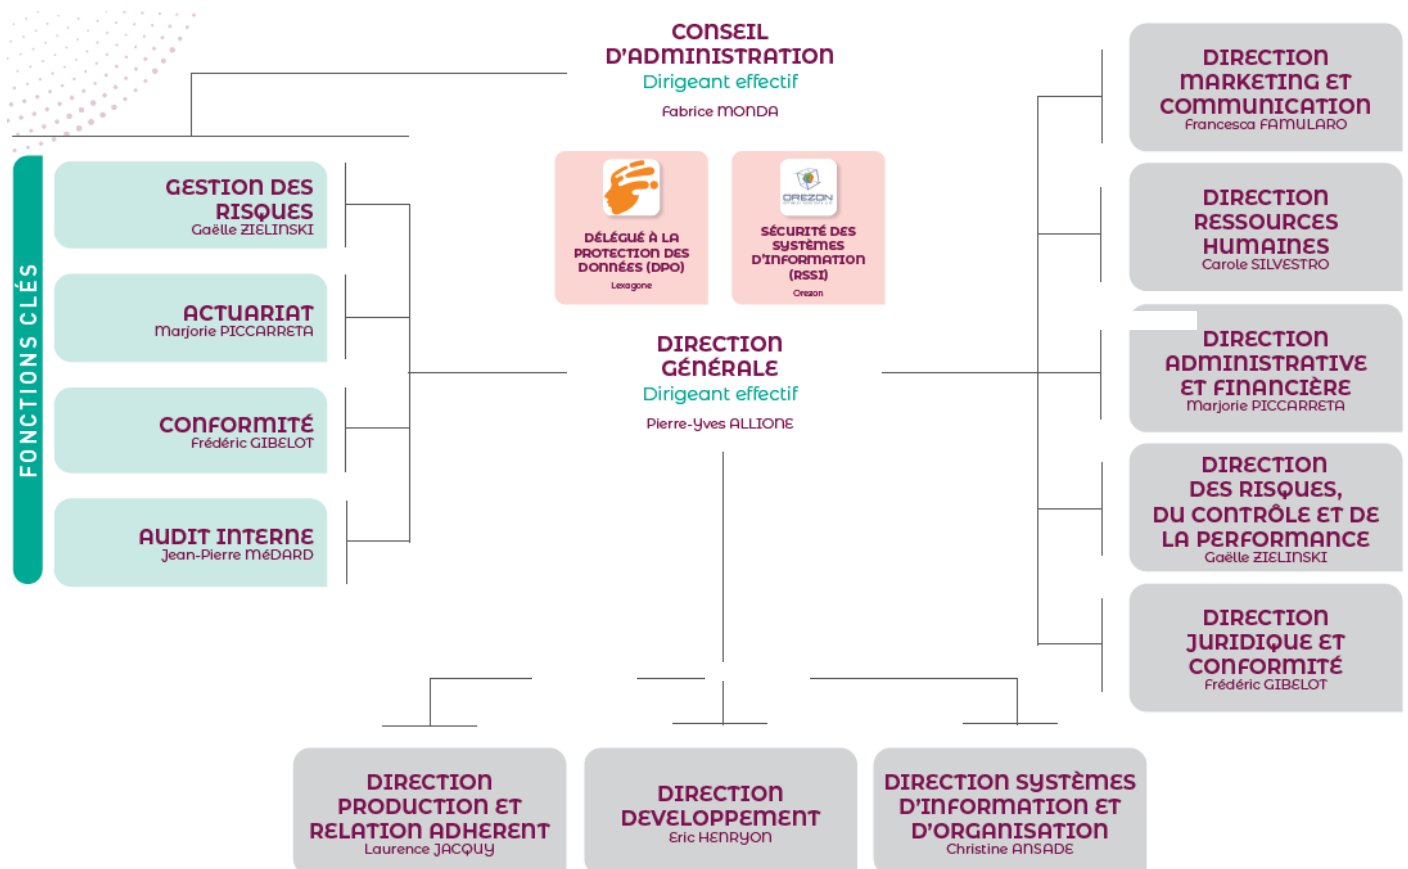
CONSEIL D'ADMINISTRATION
Dirigeant effectif
Fabrice MONDA

FONCTIONS CLÉS

GESTION DES RISQUES
Gaëlle ZIELINSKI

ACTUARIAT
Marjorie PICCARRETA

CONFORMITÉ
Frédéric GIBELOT

AUDIT INTERNE
Jean-Pierre MÉDARD

DÉLÉGUÉ À LA PROTECTION DES DONNÉES (DPO)
Lexagone

OREZON
SÉCURITÉ DES SYSTÈMES D'INFORMATION (RSSI)
Orezon

DIRECTION GÉNÉRALE
Dirigeant effectif
Pierre-Yves ALLIONE

DIRECTION MARKETING ET COMMUNICATION
Francesca FAMULARO

DIRECTION RESSOURCES HUMAINES
Carole SILVESTRO

DIRECTION ADMINISTRATIVE ET FINANCIÈRE
Marjorie PICCARRETA

DIRECTION DES RISQUES, DU CONTRÔLE ET DE LA PERFORMANCE
Gaëlle ZIELINSKI

DIRECTION JURIDIQUE ET CONFORMITÉ
Frédéric GIBELOT

DIRECTION PRODUCTION ET RELATION ADHERENT
Laurence JACQUY

DIRECTION DEVELOPPEMENT
Eric HENRYON

DIRECTION SYSTÈMES D'INFORMATION ET D'ORGANISATION
Christine ANSADE